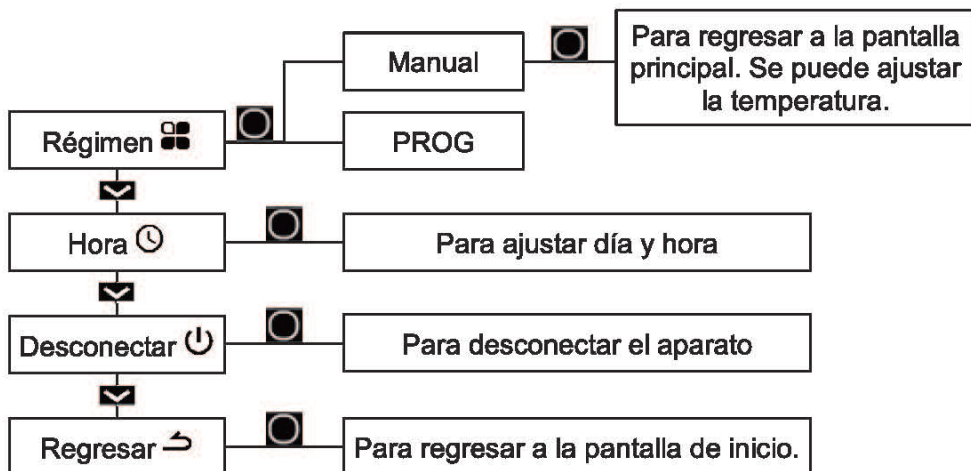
Régimen

Manual

Para regresar a la pantalla principal. Se puede ajustar la temperatura.

PROG

Hora

Para ajustar día y hora

Desconectar

Para desconectar el aparato

Regresar

Para regresar a la pantalla de inicio.